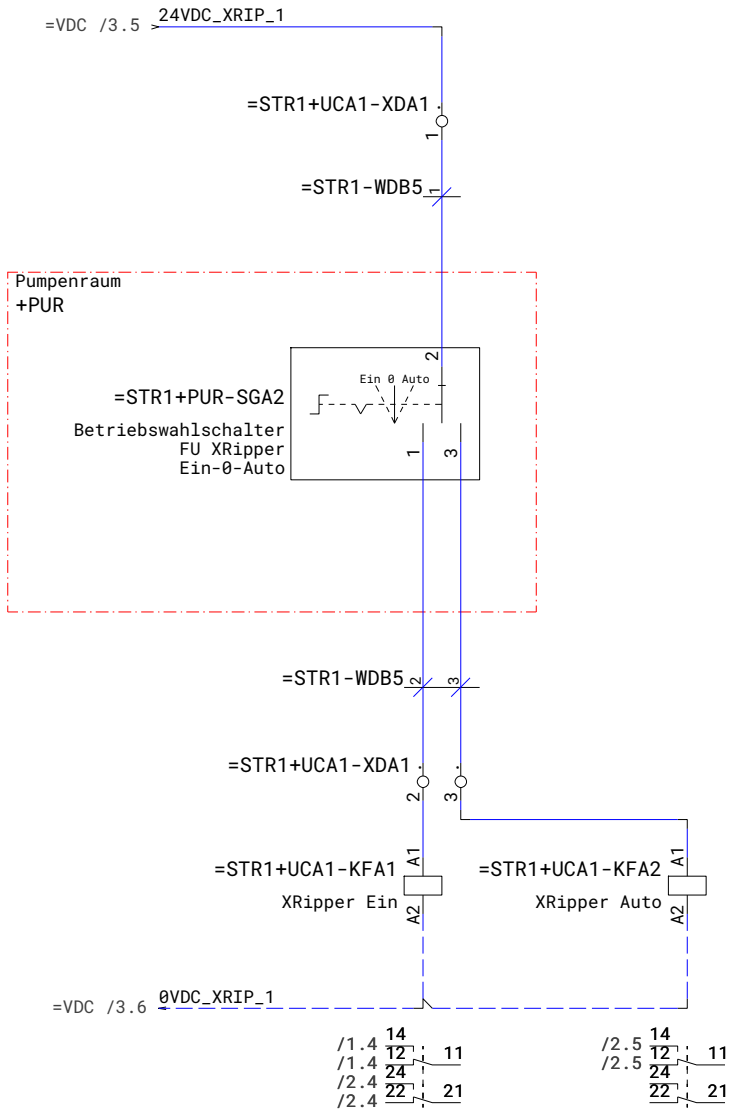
=VDC /3.5
24VDC_XRIP_1

=STR1+UCA1-XDA1
1

=STR1-WDB5
1

Pumpenraum
+PUR

=STR1+PUR-SGA2
Betriebswahlschalter
FU XRipper
Ein-0-Auto

Ein 0 Auto
2
1
3

=STR1-WDB5
2
3

=STR1+UCA1-XDA1
2
3

=STR1+UCA1-KFA1
XRipper Ein
A1
A2

=STR1+UCA1-KFA2
XRipper Auto
A1
A2

=VDC /3.6
0VDC_XRIP_1

/1.4 14
/1.4 12
11
/2.4 24
/2.4 22
21

/2.5 14
/2.5 12
11
24
22
21